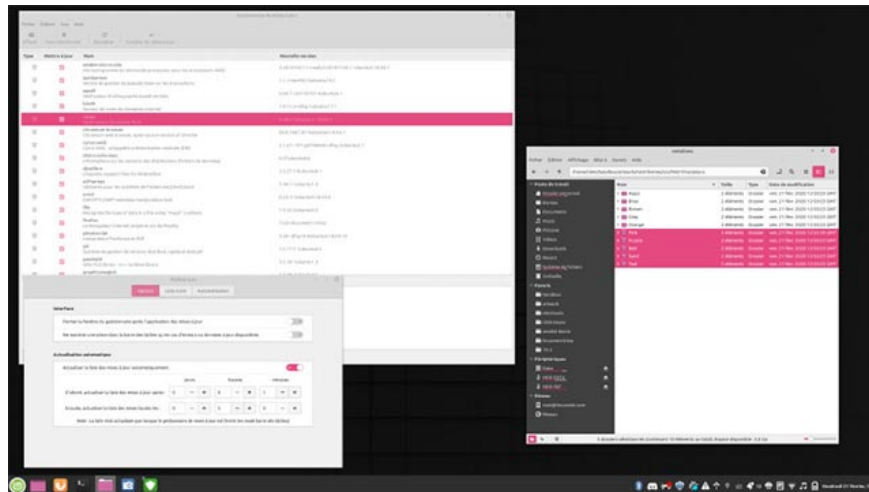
Gestionnaire de mises à jour

Fichier Édition Vue Aide

Effacer Tout sélectionner Rafraîchir Installer les mises à jour

Type Mettre à jour Nom Nouvelle version

Préférences

Options Liste noire Automatisation

Interface

Actualisation automatique

Jours Heures Minutes

Dossier Nouveau Affichage Aller à Signets Aide

Nom Taille Type Date de modification

Aqua
Blue
Brown
Grey
Orange
Pink
Purple
Red
Sand
Teal

Poste de travail
Dossier personnel
Bureau
Documents
Musique
Images
Vidéos
Téléchargements
Récents
Système de fichiers
Corbeille

Favoris

Périphériques

Réseau